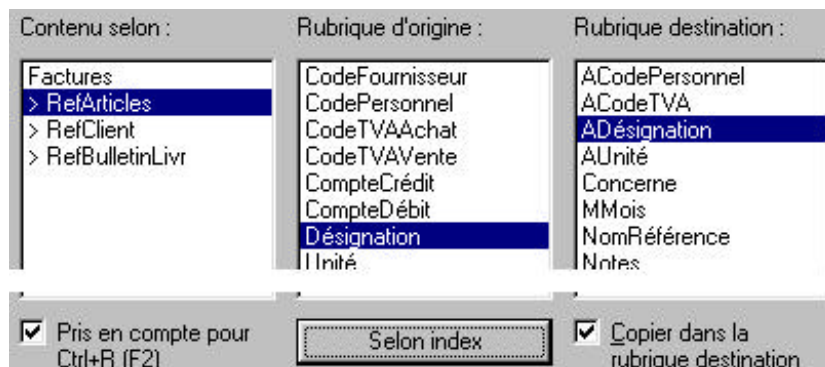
Contenu selon :

Factures
> RefArticles
> RefClient
> RefBulletinLivr

Rubrique d'origine :

CodeFournisseur
CodePersonnel
CodeTVAAchat
CodeTVAVente
CompteCrédit
CompteDébit
Désignation
Unité

Rubrique destination :

ACodePersonnel
ACodeTVA
ADésignation
AUnité
Concerne
MMois
NomRéférence
Notes

☑ Pris en compte pour Ctrl+B (F2)

Selon index

☑ Copier dans la rubrique destination